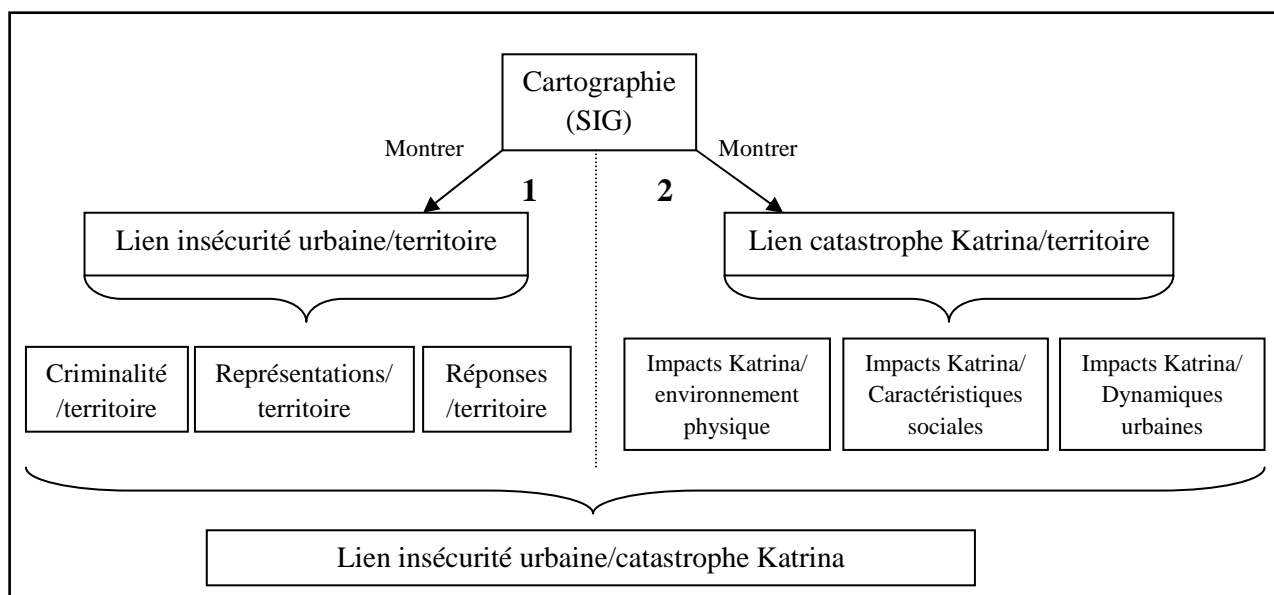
Cartographie (SIG)

Montrer

Montrer

1

2

Lien insécurité urbaine/territoire

Lien catastrophe Katrina/territoire

Criminalité /territoire

Représentations/ territoire

Réponses /territoire

Impacts Katrina/ environnement physique

Impacts Katrina/ Caractéristiques sociales

Impacts Katrina/ Dynamiques urbaines

Lien insécurité urbaine/catastrophe Katrina